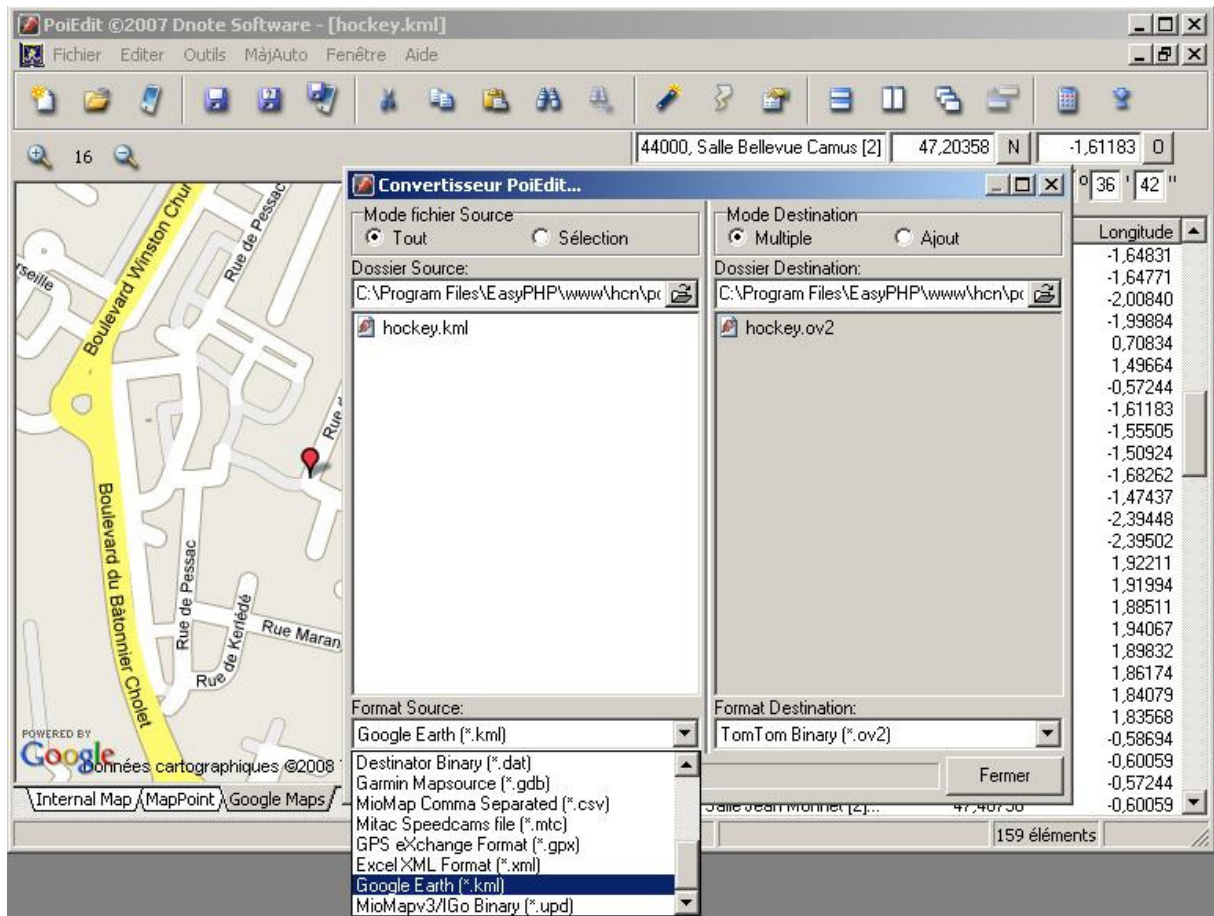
PoiEdit ©2007 Dnote Software - [hockey.kml]

Fichier Editer Outils MàjAuto Fenêtre Aide

16

44000, Salle Bellevue Camus [2] 47,20358 N -1,61183 O

° 36 ' 42 "

Convertisseur PoiEdit...

Mode fichier Source
Tout Sélection

Dossier Source:
C:\Program Files\EasyPHP\www\hcn\p

hockey.kml

Format Source:
Google Earth (*.kml)

Destinator Binary (*.dat)
Garmin Mapsource (*.gdb)
MioMap Comma Separated (*.csv)
Mitac Speedcams file (*.mtc)
GPS eXchange Format (*.gpx)
Excel XML Format (*.xml)
Google Earth (*.kml)
MioMapv3/IGo Binary (*.upd)

Mode Destination
Multiple Ajout

Dossier Destination:
C:\Program Files\EasyPHP\www\hcn\p

hockey.ov2

Format Destination:
TomTom Binary (*.ov2)

Fermer

| Longitude |
|---|
| -1,64831 |
| -1,64771 |
| -2,00840 |
| -1,99884 |
| 0,70834 |
| 1,49664 |
| -0,57244 |
| -1,61183 |
| -1,55505 |
| -1,50924 |
| -1,68262 |
| -1,47437 |
| -2,39448 |
| -2,39502 |
| 1,92211 |
| 1,91994 |
| 1,88511 |
| 1,94067 |
| 1,89832 |
| 1,86174 |
| 1,84079 |
| 1,83568 |
| -0,58694 |
| -0,60059 |
| -0,57244 |
| -0,60059 |

Salle Jean Monnet [2]... 47,46756

159 éléments

Boulevard Winston Chu
Rue de Pessac
rseille
Rue
Boulevard du Bâtonnier Cholet
Rue de Pessac
Rue de Kerlédé
Rue Maran
POWERED BY
Google
Données cartographiques ©2008

Internal Map MapPoint Google Maps